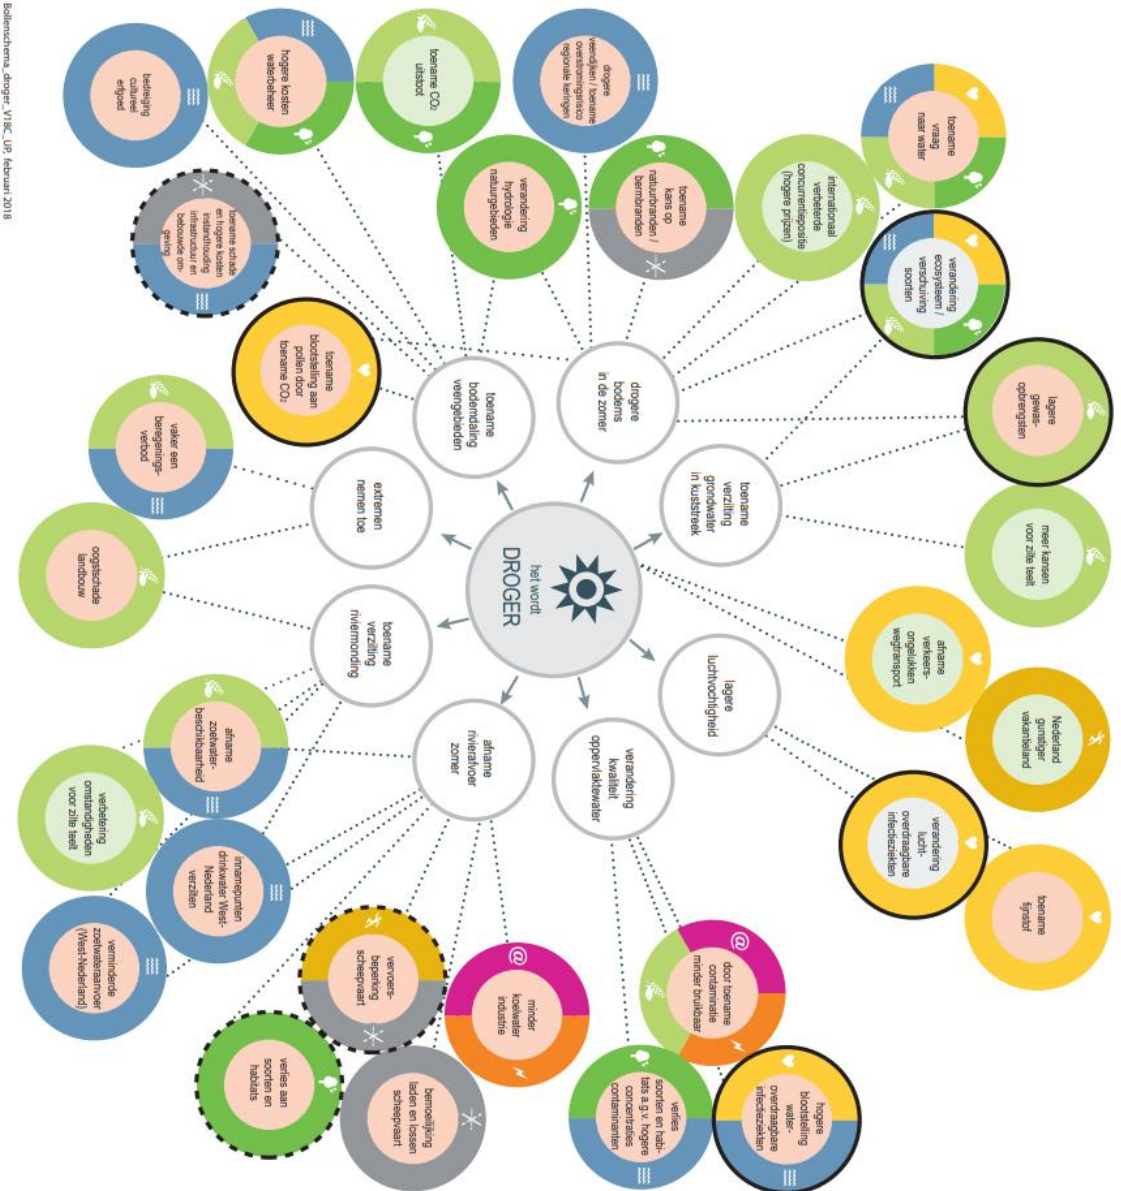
Bollenschema_droger_V18C_UP, februari 2018

het wordt
DROGER

toename bodemdaling veengebieden

drogere bodems in de zomer

toename verzilting grondwater in kuststreek

lagere luchtvochtigheid

verandering kwaliteit oppervlaktewater

afname rivierafvoer zomer

toename verzilting riviermonding

extremen nemen toe

bedreiging cultureel erfgoed

hogere kosten waterbeheer

toename $CO_2$ uitstoot

drogere veenrijen / toename overstromingsrisico regionale keringen

verandering hydrologie natuurgebieden

toename kans op natuurbranden / bermbranden

internationaal verbeterde concurrentiepositie (hogere prijzen)

toename vraag naar water

verandering ecosysteem / verschuiving soorten

toename schade en hogere kosten instandhouding infrastructuur en bebouwde omgeving

toename blootstelling aan pollen door toename $CO_2$

lagere gewasopbrengsten

vaker een beregeningsverbod

meer kansen voor zilte teelt

oogstschade landbouw

afname verkeersongelukken wegtransport

Nederland gunstiger vakantieland

verandering luchtoverdraagbare infectieziekten

toename fijnstof

afname zoetwaterbeschikbaarheid

verbetering omstandigheden voor zilte teelt

innamepunten drinkwater West-Nederland verzilten

verminderde zoetwateraanvoer (West-Nederland)

vervoersbeperking scheepvaart

minder koelwater industrie

door toename contaminatie minder bruikbaar

verlies aan soorten en habitats

bemoeilijking laden en lossen scheepvaart

verlies soorten en habitats a.g.v. hogere concentraties contaminanten

hogere blootstelling wateroverdraagbare infectieziekten